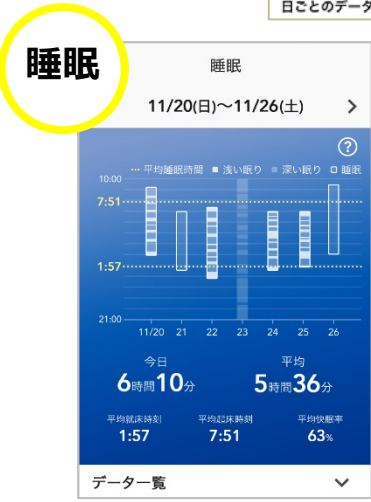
日ごとのデータ

睡眠

睡眠

11/20(日)〜11/26(土)

?

平均睡眠時間 ■ 浅い眠り ■ 深い眠り □ 睡眠

10:00

7:51

1:57

21:00

11/20 21 22 23 24 25 26

今日
6時間10分

平均
5時間36分

平均就床時刻
1:57

平均起床時刻
7:51

平均快眠率
63%

データ一覧